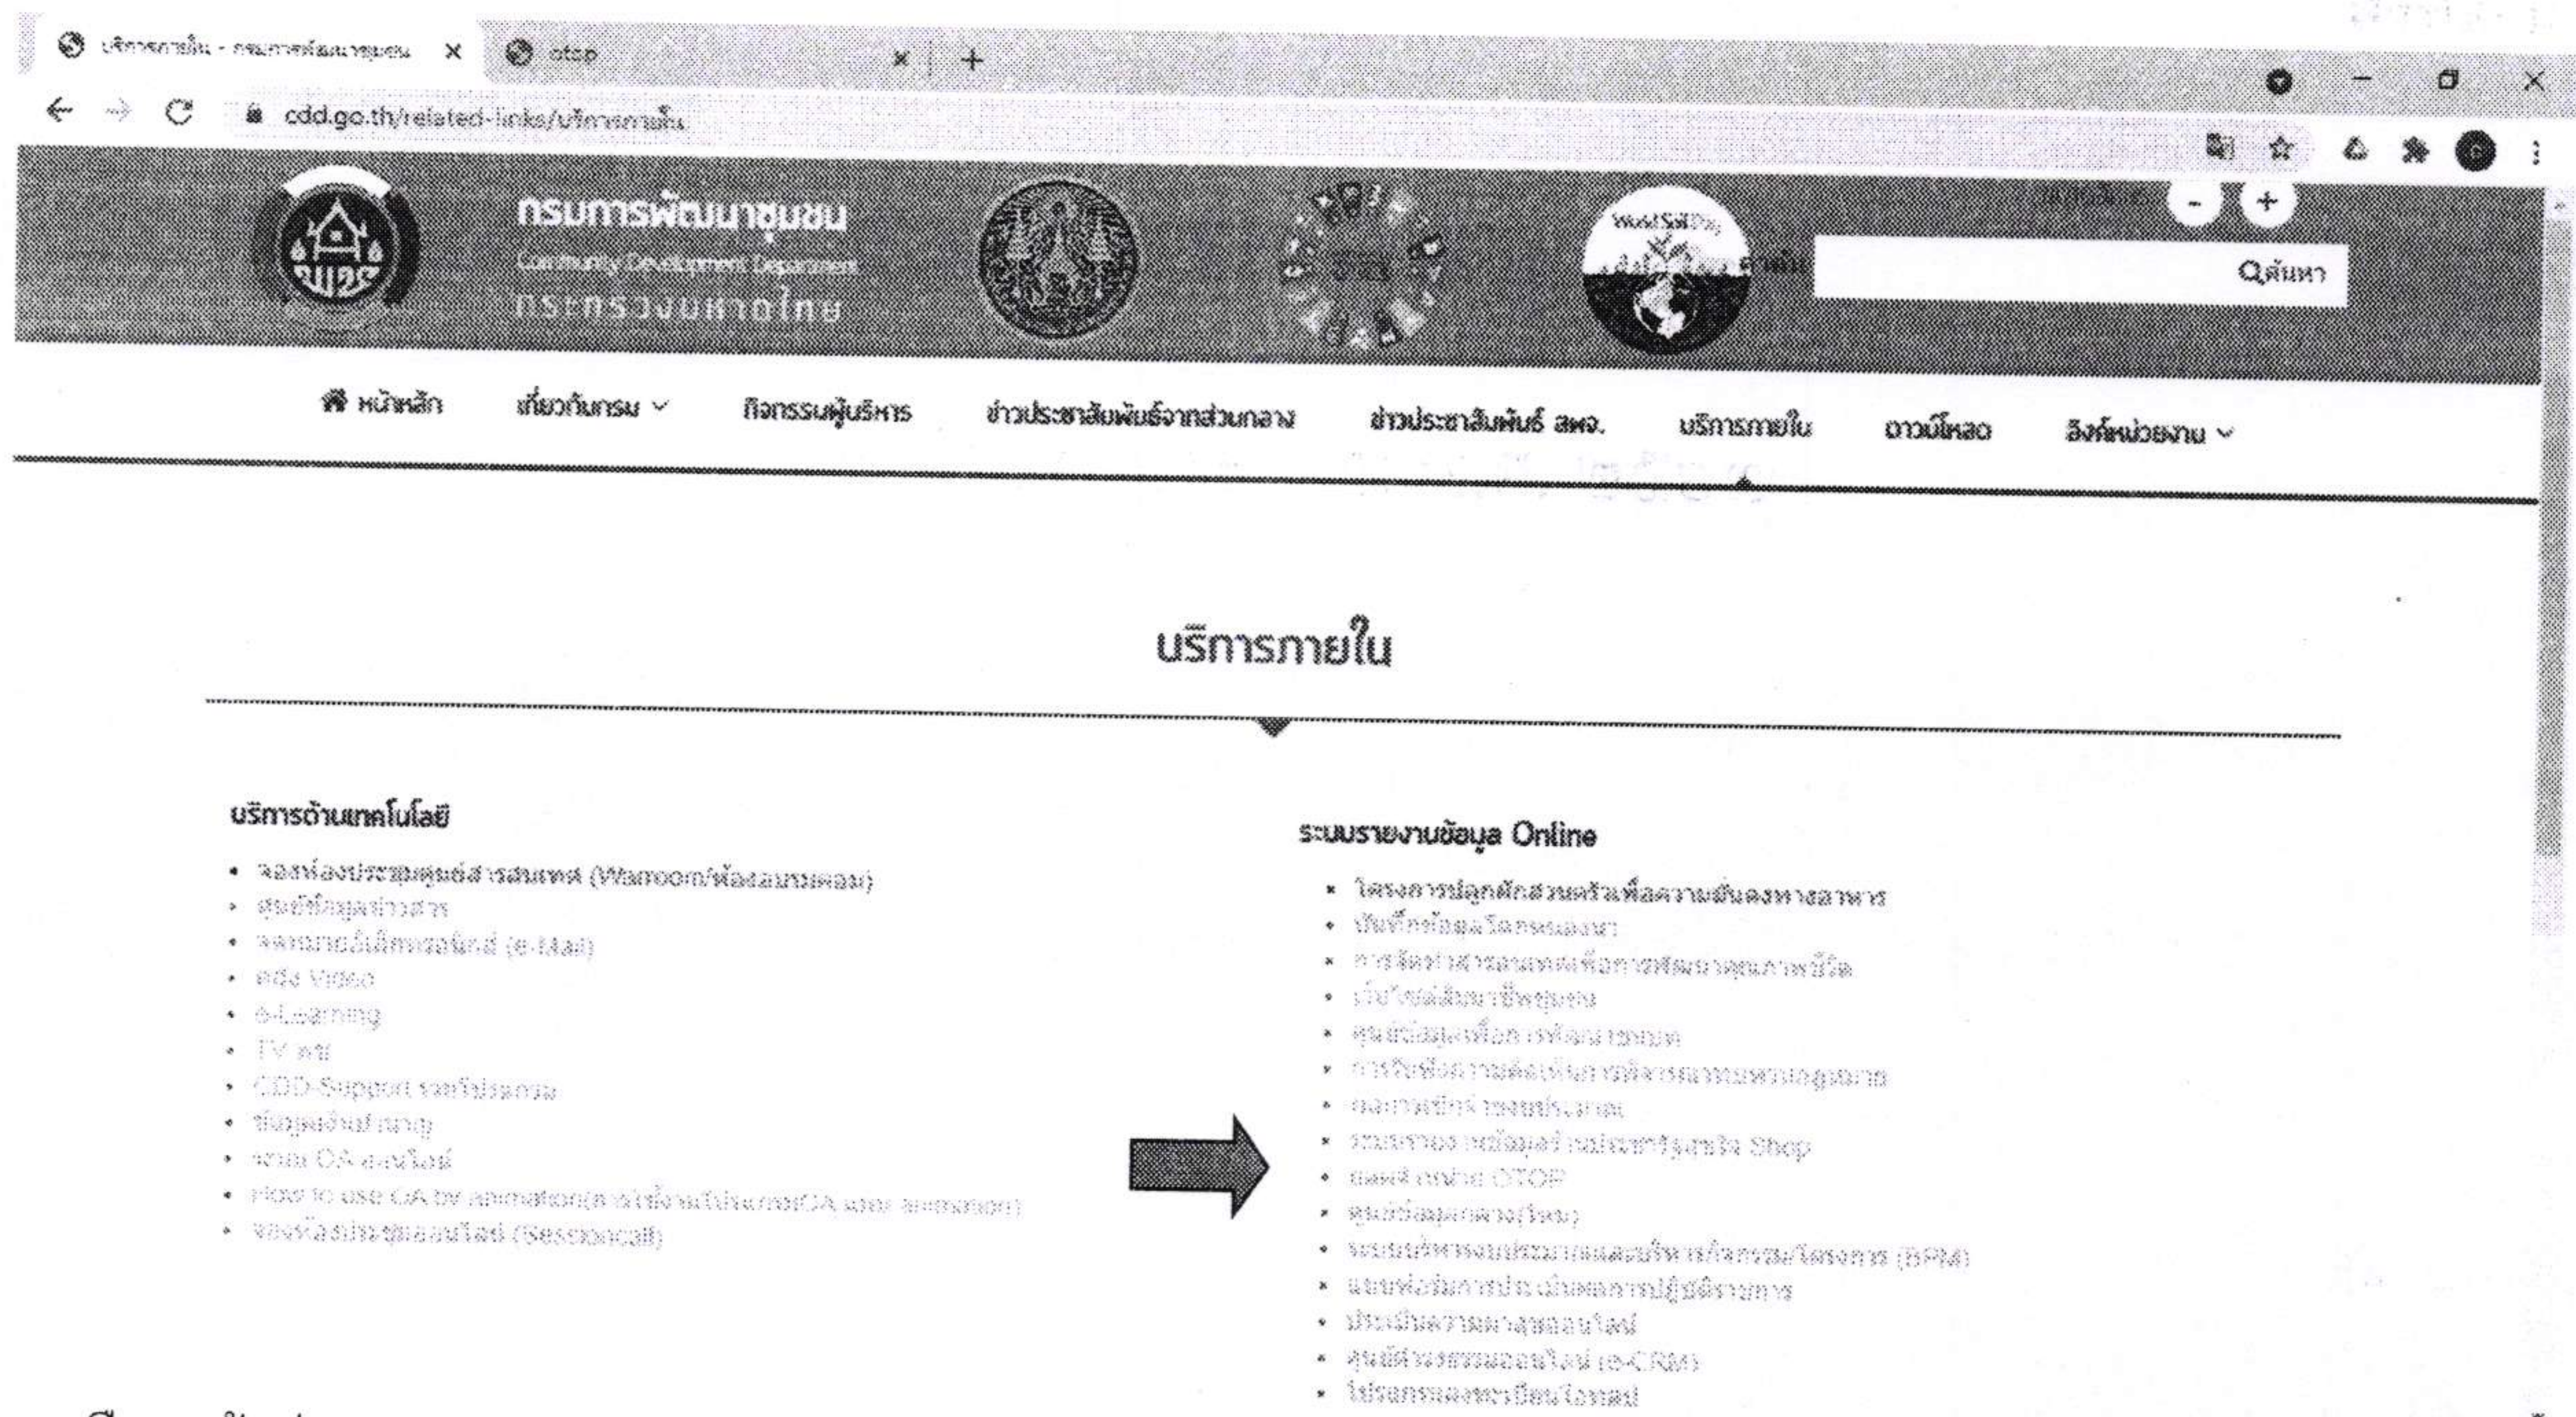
บริการภายใน - กรมการพัฒนาชุมชน × otop × +

cdd.go.th/related-links/บริการภายใน

กรมการพัฒนาชุมชน
Community Development Department
กระทรวงมหาดไทย

Qค้นหา

หน้าหลัก เกี่ยวกับกรม กิจกรรมผู้บริหาร ข่าวประชาสัมพันธ์จากส่วนกลาง ข่าวประชาสัมพันธ์ สพจ. บริการภายใน ดาวน์โหลด ลิงค์หน่วยงาน

บริการภายใน

บริการด้านเทคโนโลยี

- จองห้องประชุมศูนย์สารสนเทศ (Warroom/ห้องฝึกอบรม)
- ศูนย์ข้อมูลข่าวสาร
- จดหมายอิเล็กทรอนิกส์ (e-Mail)
- คลัง Video
- e-Learning
- TV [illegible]
- CDD-Support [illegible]
- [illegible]
- งาน OA ออนไลน์
- How to use OA by animation([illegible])
- จองห้องประชุมออนไลน์ (Sessioncall)

ระบบรายงานข้อมูล Online

- โครงการปลูกผักสวนครัวเพื่อความมั่นคงทางอาหาร
- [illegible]
- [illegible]
- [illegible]
- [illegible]
- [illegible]
- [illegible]
- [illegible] Shop
- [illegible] OTOP
- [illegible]
- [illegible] (BPM)
- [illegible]
- ประเมินความพึงพอใจออนไลน์
- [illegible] (e-CRM)
- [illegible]